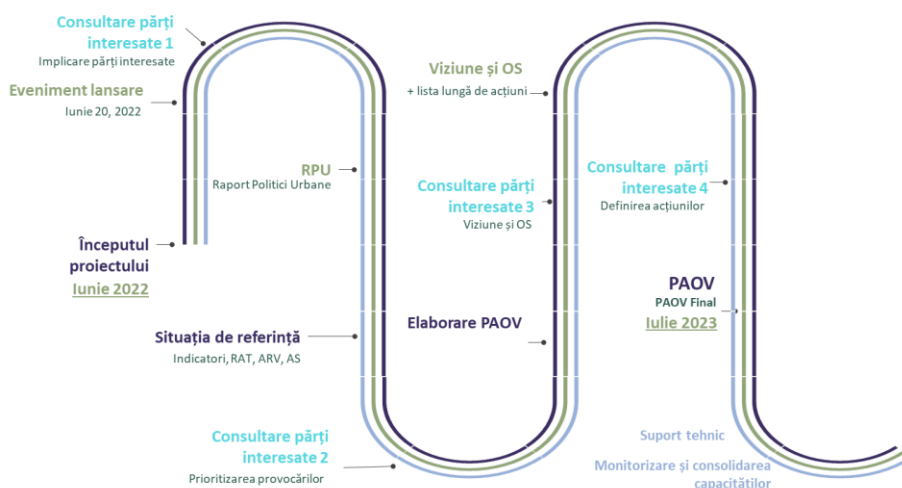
Consultare părți interesate 1
Implicare părți interesate

Eveniment lansare
Iunie 20, 2022

Începutul proiectului
Iunie 2022

RPU
Raport Politici Urbane

Situația de referință
Indicatori, RAT, ARV, AS

Consultare părți interesate 2
Prioritizarea provocărilor

Viziune și OS
+ lista lungă de acțiuni

Consultare părți interesate 3
Viziune și OS

Elaborare PAOV

Consultare părți interesate 4
Definirea acțiunilor

PAOV
PAOV Final
Iulie 2023

Suport tehnic

Monitorizare și consolidarea capacităților